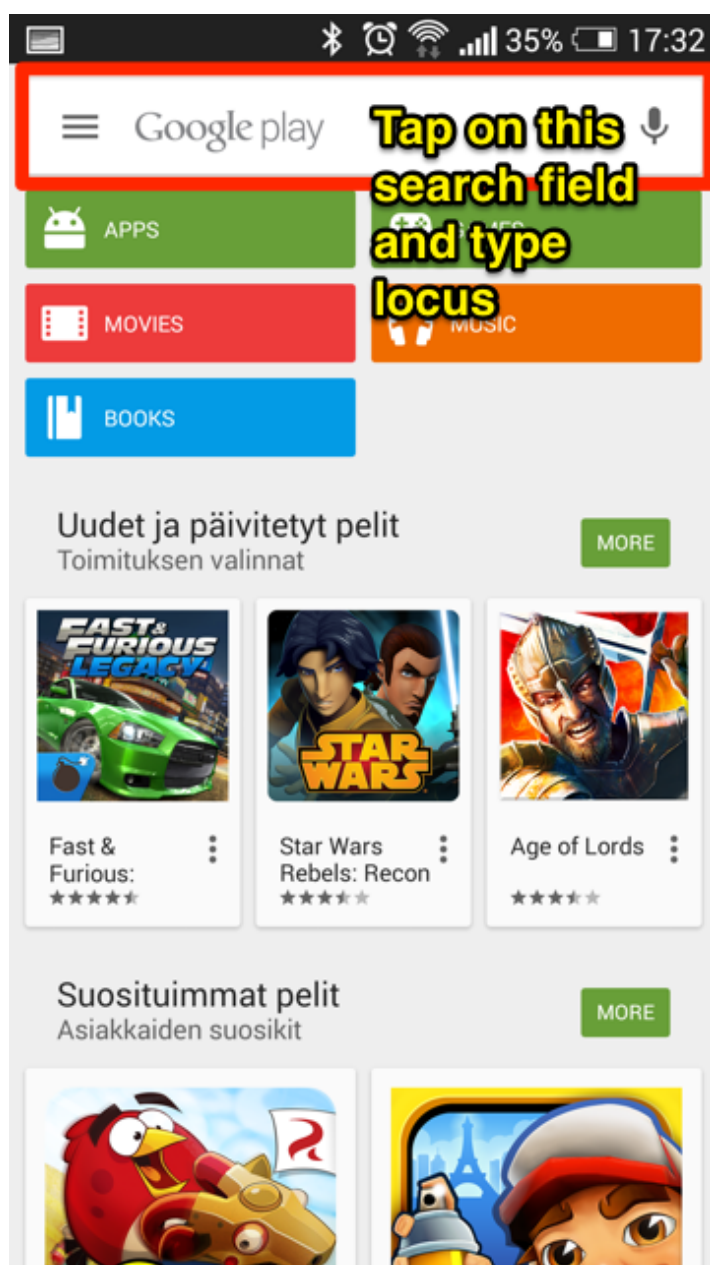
35% 17:32

Google play

Tap on this search field and type locus

APPS

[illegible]

MOVIES

MUSIC

BOOKS

Uudet ja päivitetyt pelit
Toimituksen valinnat

MORE

FAST & FURIOUS LEGACY

STAR WARS

Fast & Furious:

Star Wars Rebels: Recon

Age of Lords

Suosituimmat pelit
Asiakkaiden suosikit

MORE